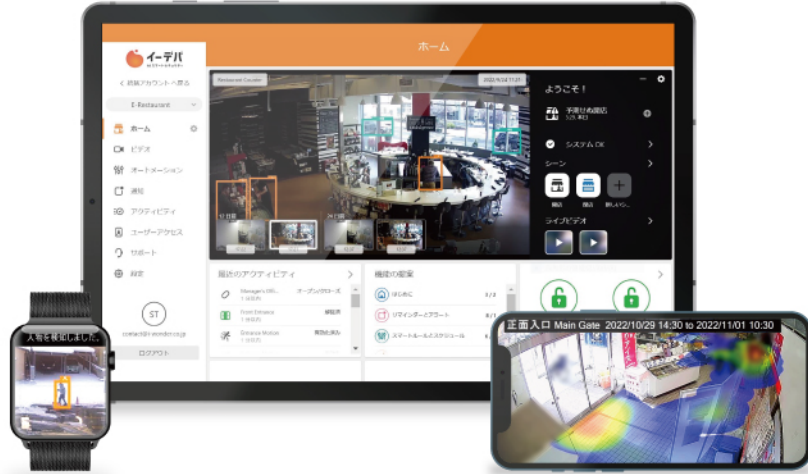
イーデバ

< 組織アカウントへ戻る

E-Restaurant

ホーム

ビデオ

オートメーション

通知

アクティビティ

ユーザーアクセス

サポート

設定

ST

contact@e-vendor.co.jp

ログアウト

ホーム

Restaurant Counter

ようこそ！

システム OK

シーン

ライブビデオ

最近のアクティビティ

Manager's Offi...

オープン/クローズ

Front Entrance

Entrance Motion

機能の概要

はじめに

リマインダーとアラート

スマートルールとスケジュール

入場を検知しました。

正面入口 Main Gate 2022/10/29 14:30 to 2022/11/01 10:30